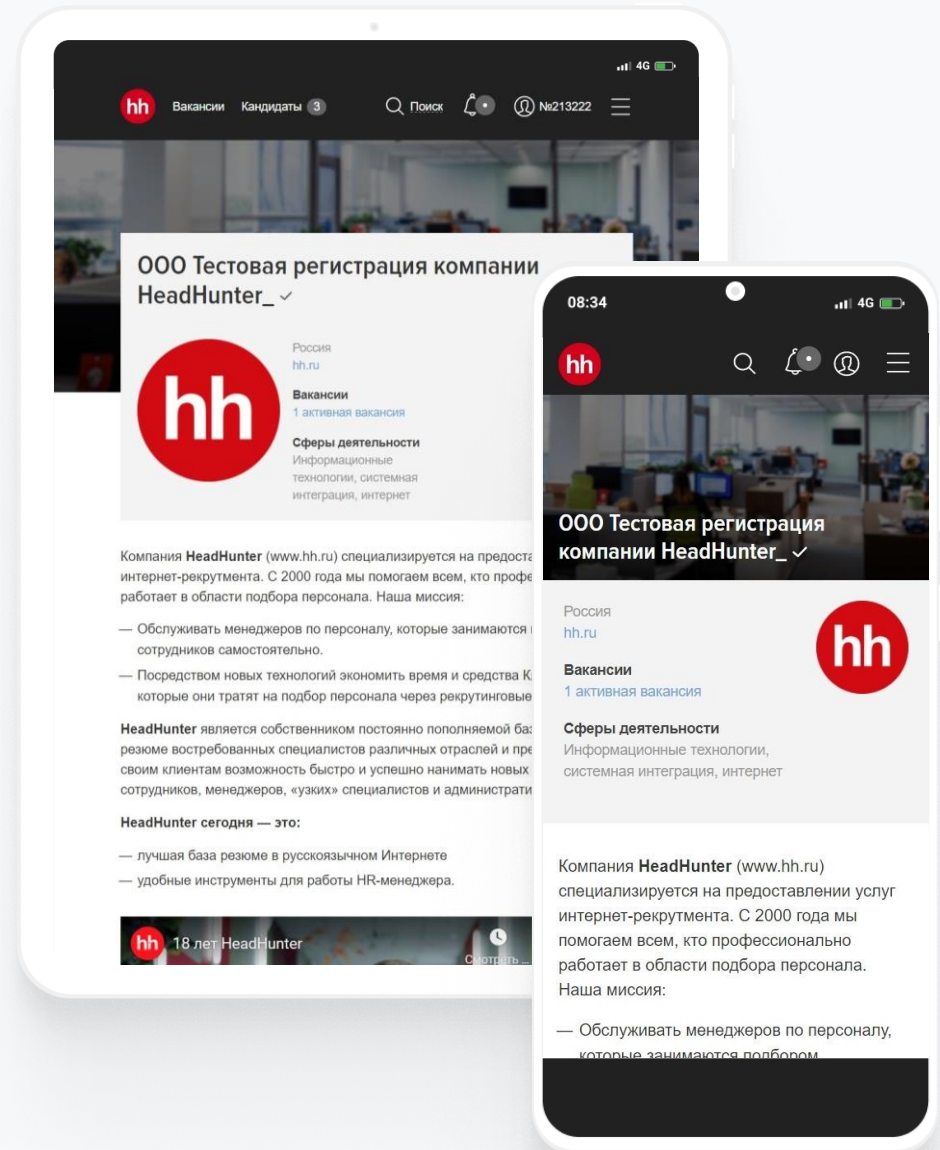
4G

hh Вакансии Кандидаты 3 Поиск №213222

ООО Тестовая регистрация компании HeadHunter_ ✓

hh

Россия
hh.ru

Вакансии
1 активная вакансия

Сферы деятельности
Информационные технологии, системная интеграция, интернет

Компания **HeadHunter** (www.hh.ru) специализируется на предоста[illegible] интернет-рекрутмента. С 2000 года мы помогаем всем, кто профе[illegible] работает в области подбора персонала. Наша миссия:

— Обслуживать менеджеров по персоналу, которые занимаются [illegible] сотрудников самостоятельно.

— Посредством новых технологий экономить время и средства К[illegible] которые они тратят на подбор персонала через рекрутинговые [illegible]

**HeadHunter** является собственником постоянно пополняемой баз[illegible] резюме востребованных специалистов различных отраслей и пре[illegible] своим клиентам возможность быстро и успешно нанимать новых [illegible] сотрудников, менеджеров, «узких» специалистов и администрати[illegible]

**HeadHunter сегодня — это:**

— лучшая база резюме в русскоязычном Интернете

— удобные инструменты для работы HR-менеджера.

hh 18 лет HeadHunter

Смотреть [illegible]

08:34

4G

hh

ООО Тестовая регистрация компании HeadHunter_ ✓

Россия
hh.ru

Вакансии
1 активная вакансия

Сферы деятельности
Информационные технологии, системная интеграция, интернет

hh

Компания **HeadHunter** (www.hh.ru) специализируется на предоставлении услуг интернет-рекрутмента. С 2000 года мы помогаем всем, кто профессионально работает в области подбора персонала. Наша миссия:

— Обслуживать менеджеров по персоналу, которые занимаются подбором